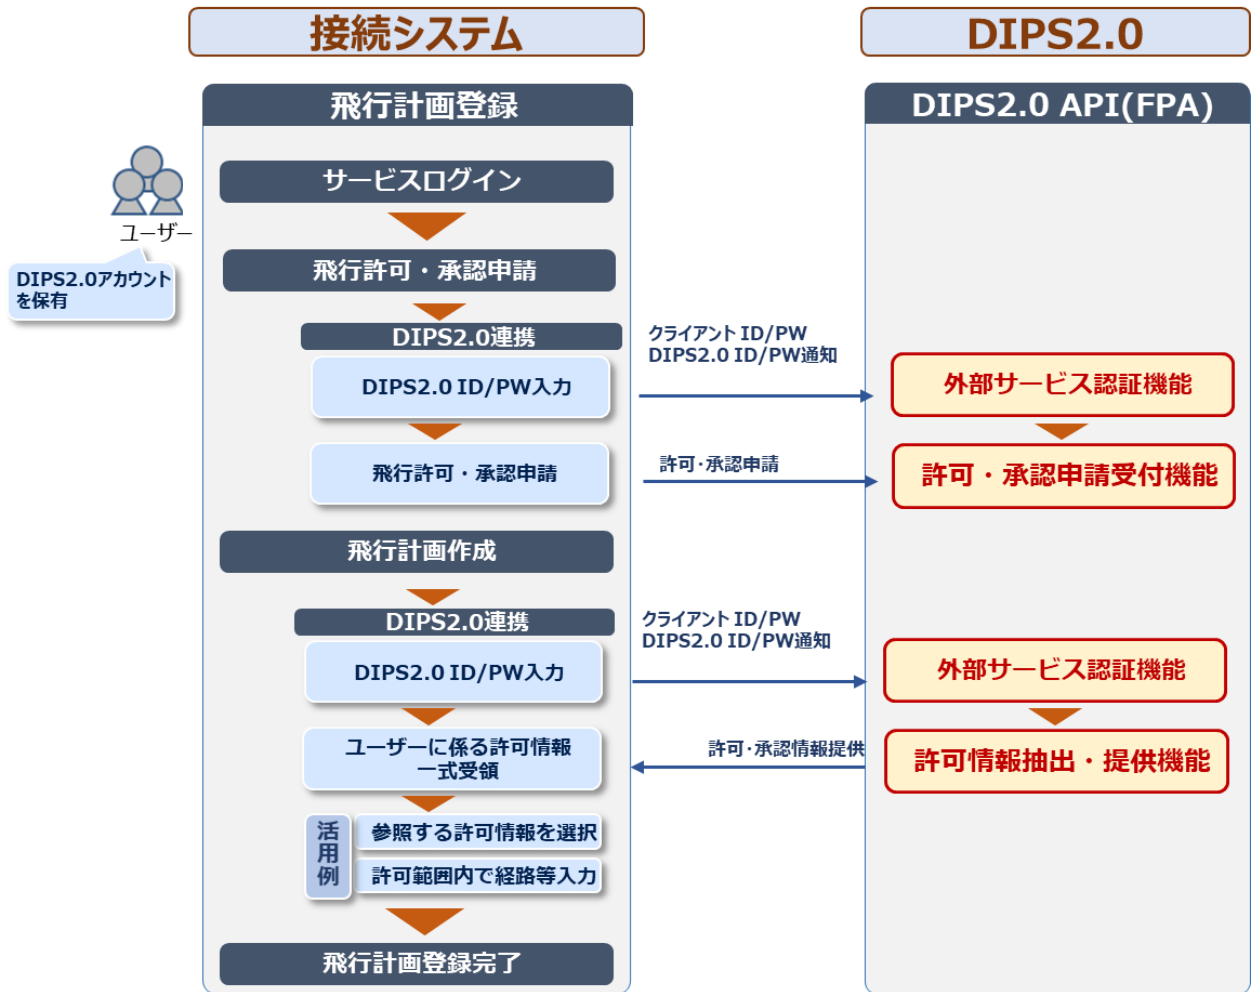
接続システム

DIPS2.0

飛行計画登録

DIPS2.0 API(FPA)

ユーザー

DIPS2.0アカウントを保有

サービスログイン

飛行許可・承認申請

DIPS2.0連携

DIPS2.0 ID/PW入力

クライアント ID/PW
DIPS2.0 ID/PW通知

外部サービス認証機能

飛行許可・承認申請

許可･承認申請

許可・承認申請受付機能

飛行計画作成

DIPS2.0連携

DIPS2.0 ID/PW入力

クライアント ID/PW
DIPS2.0 ID/PW通知

外部サービス認証機能

ユーザーに係る許可情報一式受領

許可･承認情報提供

許可情報抽出・提供機能

活用例

参照する許可情報を選択

許可範囲内で経路等入力

飛行計画登録完了